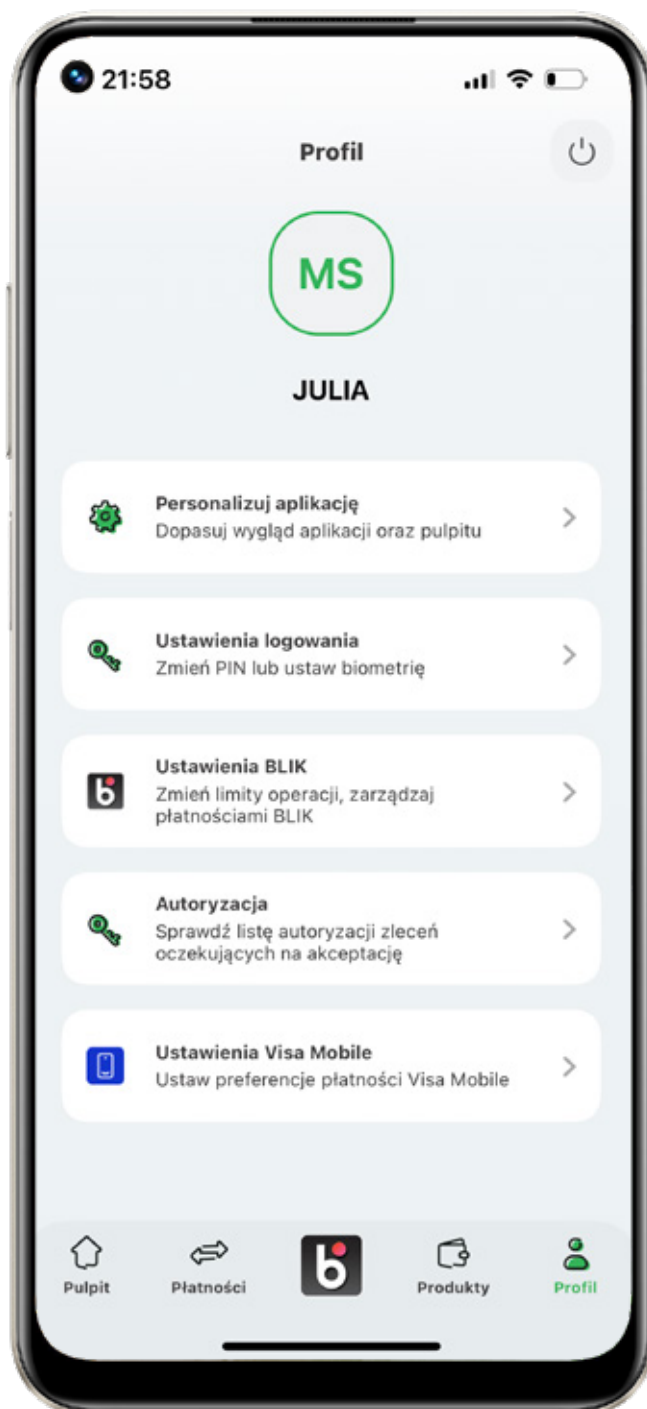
21:58

Profil

MS

JULIA

Personalizuj aplikację
Dopasuj wygląd aplikacji oraz pulpitu

Ustawienia logowania
Zmień PIN lub ustaw biometrię

Ustawienia BLIK
Zmień limity operacji, zarządzaj płatnościami BLIK

Autoryzacja
Sprawdź listę autoryzacji zleceń oczekujących na akceptację

Ustawienia Visa Mobile
Ustaw preferencje płatności Visa Mobile

Pulpit
Płatności
Produkty
Profil